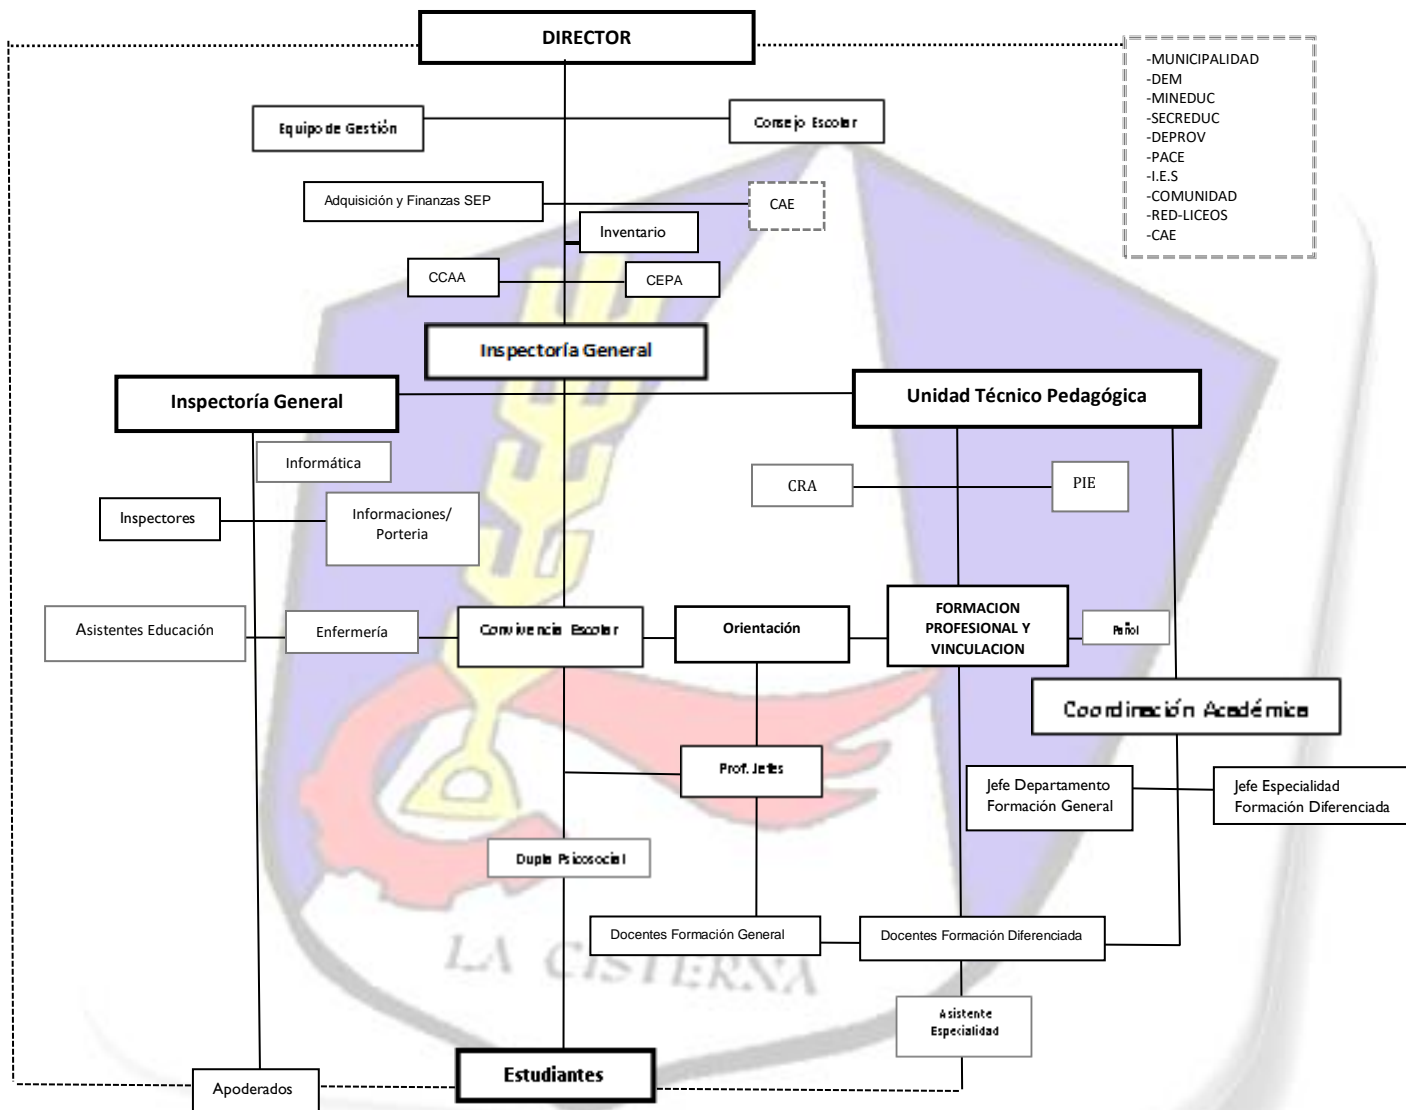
DIRECTOR

-MUNICIPALIDAD
-DEM
-MINEDUC
-SECREDUC
-DEPROV
-PACE
-I.E.S
-COMUNIDAD
-RED-LICEOS
-CAE

Equipo de Gestión

Consejo Escolar

Adquisición y Finanzas SEP

CAE

Inventario

CCAA

CEPA

Inspectoría General

Inspectoría General

Unidad Técnico Pedagógica

Informática

CRA

PIE

Inspectores

Informaciones/ Porteria

Asistentes Educación

Enfermería

Convivencia Escolar

Orientación

FORMACION PROFESIONAL Y VINCULACION

Pañol

Coordinación Académica

Prof. Jefes

Jefe Departamento Formación General

Jefe Especialidad Formación Diferenciada

Dupla Psicosocial

Docentes Formación General

Docentes Formación Diferenciada

LA CISTERNA

Asistente Especialidad

Apoderados

Estudiantes